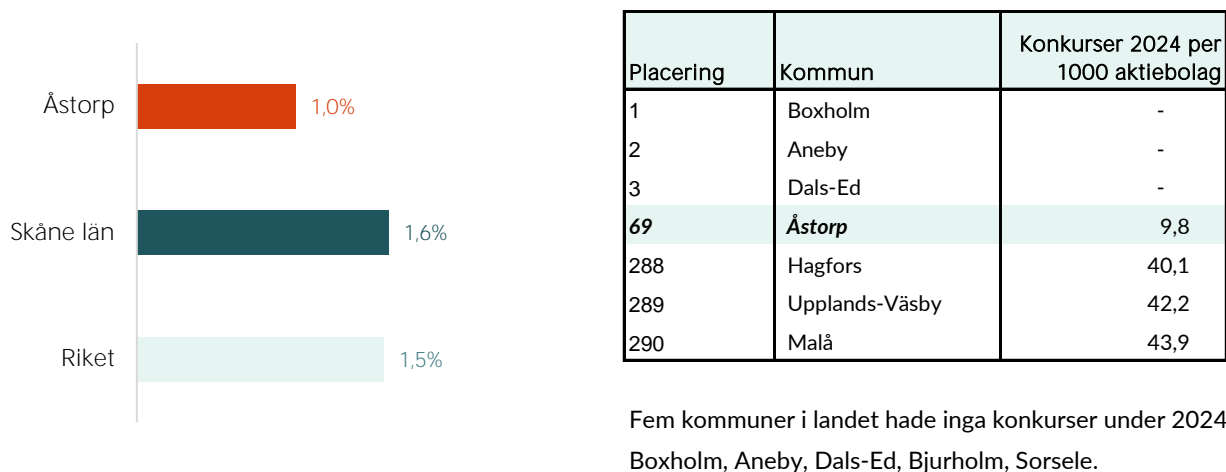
Åstorp 1,0%

Skåne län 1,6%

Riket 1,5%

| Placering | Kommun | Konkurser 2024 per 1000 aktiebolag |
|---|---|---|
| 1 | Boxholm | - |
| 2 | Aneby | - |
| 3 | Dals-Ed | - |
| ***69*** | ***Åstorp*** | 9,8 |
| 288 | Hagfors | 40,1 |
| 289 | Upplands-Väsby | 42,2 |
| 290 | Malå | 43,9 |

Fem kommuner i landet hade inga konkurser under 2024
Boxholm, Aneby, Dals-Ed, Bjurholm, Sorsele.